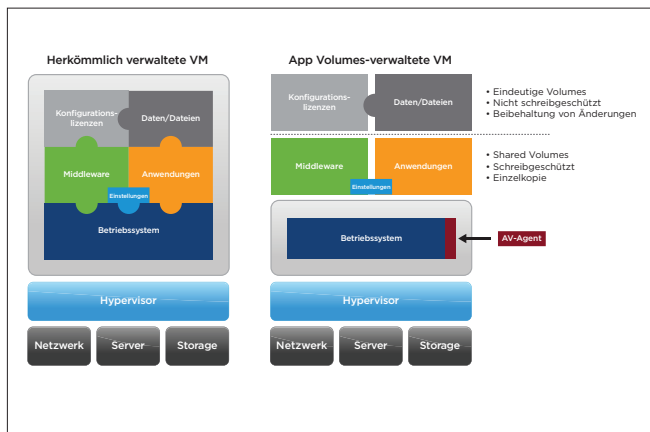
Herkömmlich verwaltete VM

Konfigurationslizenzen

Daten/Dateien

Middleware

Anwendungen

Einstellungen

Betriebssystem

Hypervisor

Netzwerk

Server

Storage

App Volumes-verwaltete VM

Konfigurationslizenzen

Daten/Dateien

• Eindeutige Volumes
• Nicht schreibgeschützt
• Beibehaltung von Änderungen

Middleware

Anwendungen

Einstellungen

• Shared Volumes
• Schreibgeschützt
• Einzelkopie

Betriebssystem

AV-Agent

Hypervisor

Netzwerk

Server

Storage